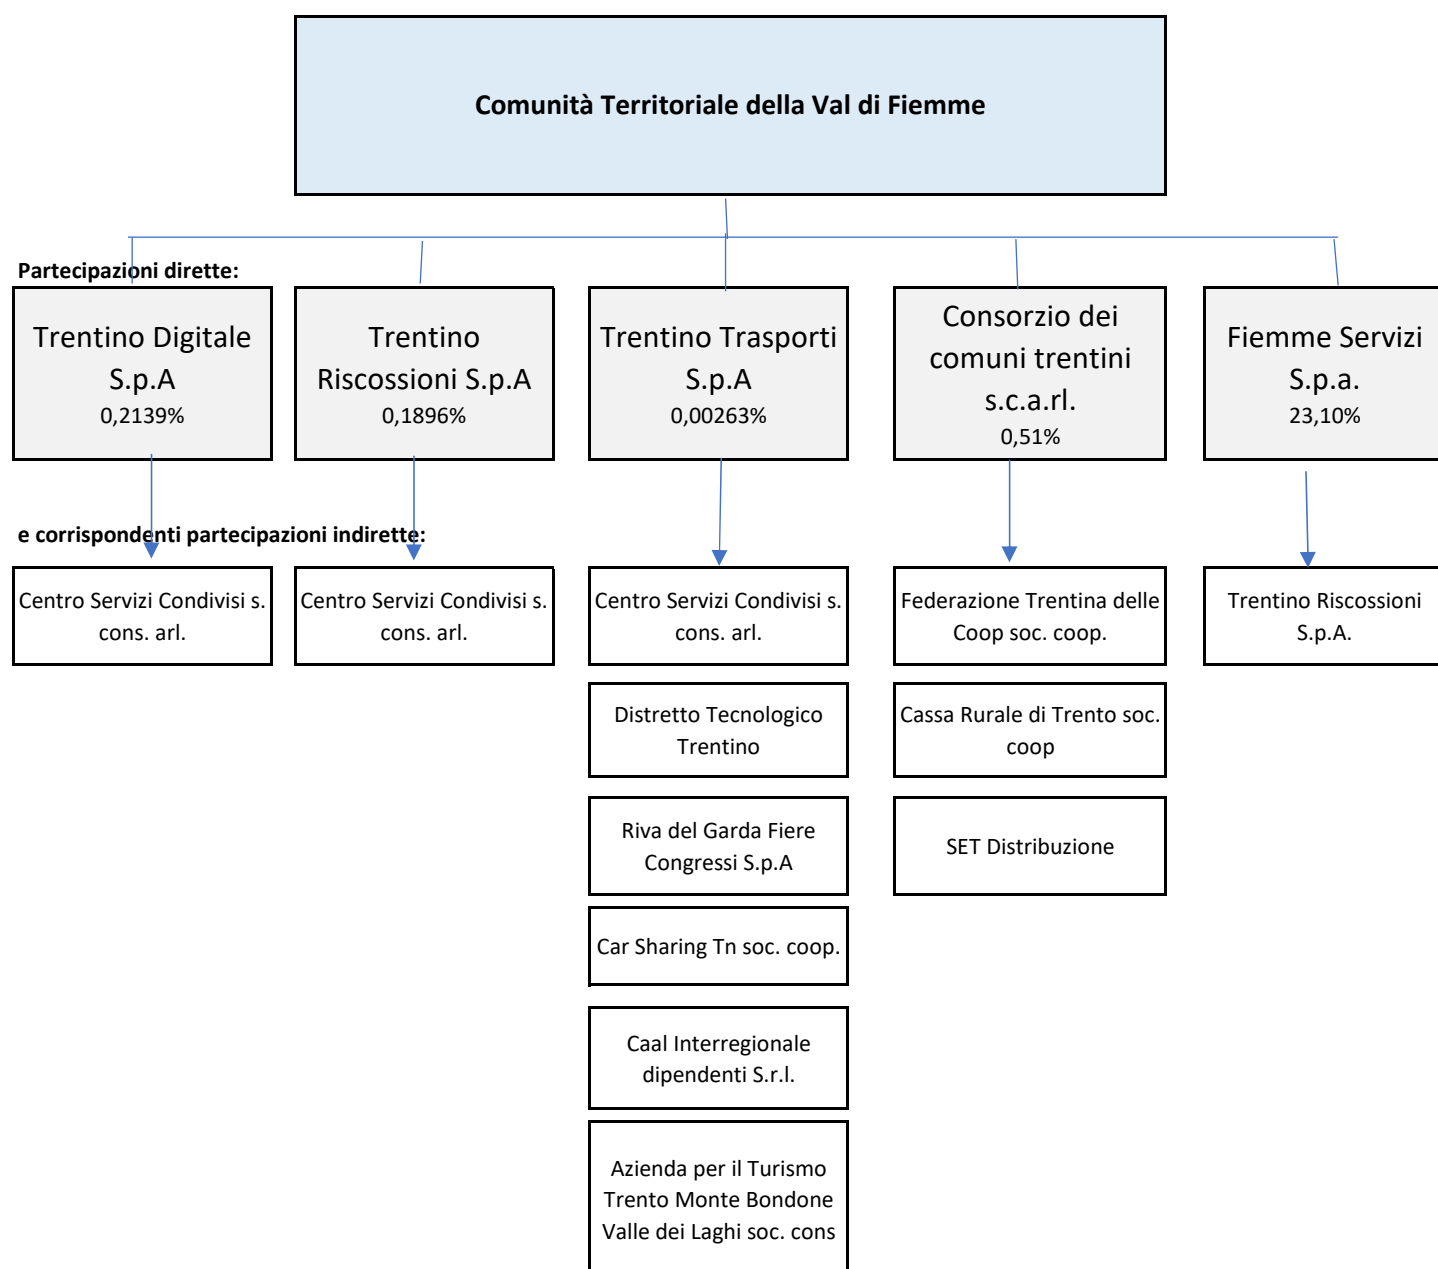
Comunità Territoriale della Val di Fiemme

Partecipazioni dirette:

Trentino Digitale S.p.A
0,2139%

Trentino Riscossioni S.p.A
0,1896%

Trentino Trasporti S.p.A
0,00263%

Consorzio dei comuni trentini s.c.a.rl.
0,51%

Fiemme Servizi S.p.a.
23,10%

e corrispondenti partecipazioni indirette:

Centro Servizi Condivisi s. cons. arl.

Centro Servizi Condivisi s. cons. arl.

Centro Servizi Condivisi s. cons. arl.

Distretto Tecnologico Trentino

Riva del Garda Fiere Congressi S.p.A

Car Sharing Tn soc. coop.

Caal Interregionale dipendenti S.r.l.

Azienda per il Turismo Trento Monte Bondone Valle dei Laghi soc. cons

Federazione Trentina delle Coop soc. coop.

Cassa Rurale di Trento soc. coop

SET Distribuzione

Trentino Riscossioni S.p.A.